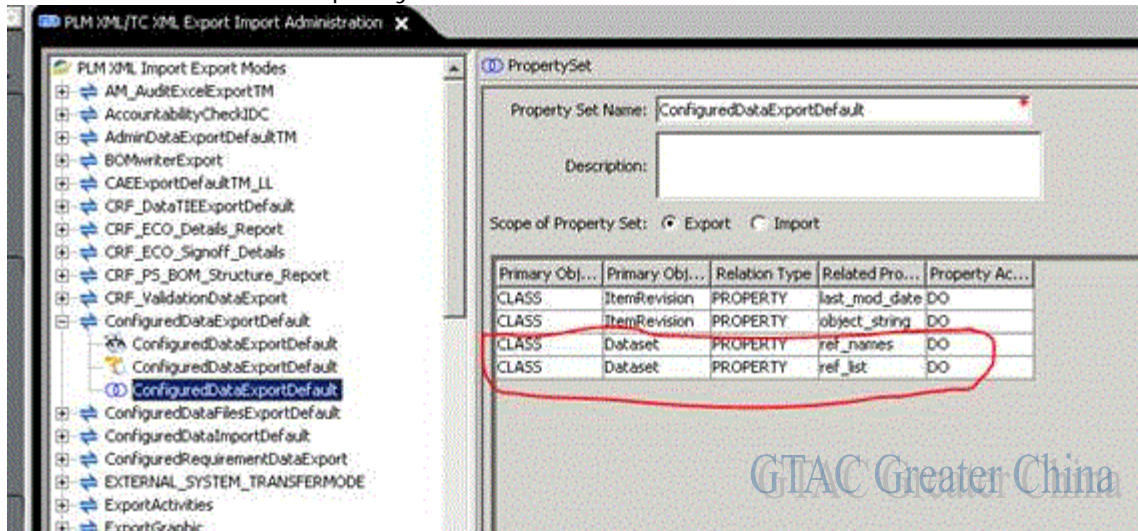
PLM XML/TC XML Export Import Administration

PLM XML Import Export Modes
AM_AuditExcelExportTM
AccountabilityCheckIDC
AdminDataExportDefaultTM
BOMwriterExport
CAEExportDefaultTM_LL
CRF_DataTIEExportDefault
CRF_ECO_Details_Report
CRF_ECO_Signoff_Details
CRF_PS_BOM_Structure_Report
CRF_ValidationDataExport
ConfiguredDataExportDefault
ConfiguredDataExportDefault
ConfiguredDataExportDefault
ConfiguredDataExportDefault
ConfiguredDataFilesExportDefault
ConfiguredDataImportDefault
ConfiguredRequirementDataExport
EXTERNAL_SYSTEM_TRANSFERMODE
ExportActivities
ExportGraphic

PropertySet

Property Set Name: ConfiguredDataExportDefault *

Description:

Scope of Property Set: Export Import

| Primary Obj... | Primary Obj... | Relation Type | Related Pro... | Property Ac... |
|---|---|---|---|---|
| CLASS | ItemRevision | PROPERTY | last_mod_date | DO |
| CLASS | ItemRevision | PROPERTY | object_string | DO |
| CLASS | Dataset | PROPERTY | ref_names | DO |
| CLASS | Dataset | PROPERTY | ref_list | DO |

GTAC Greater China